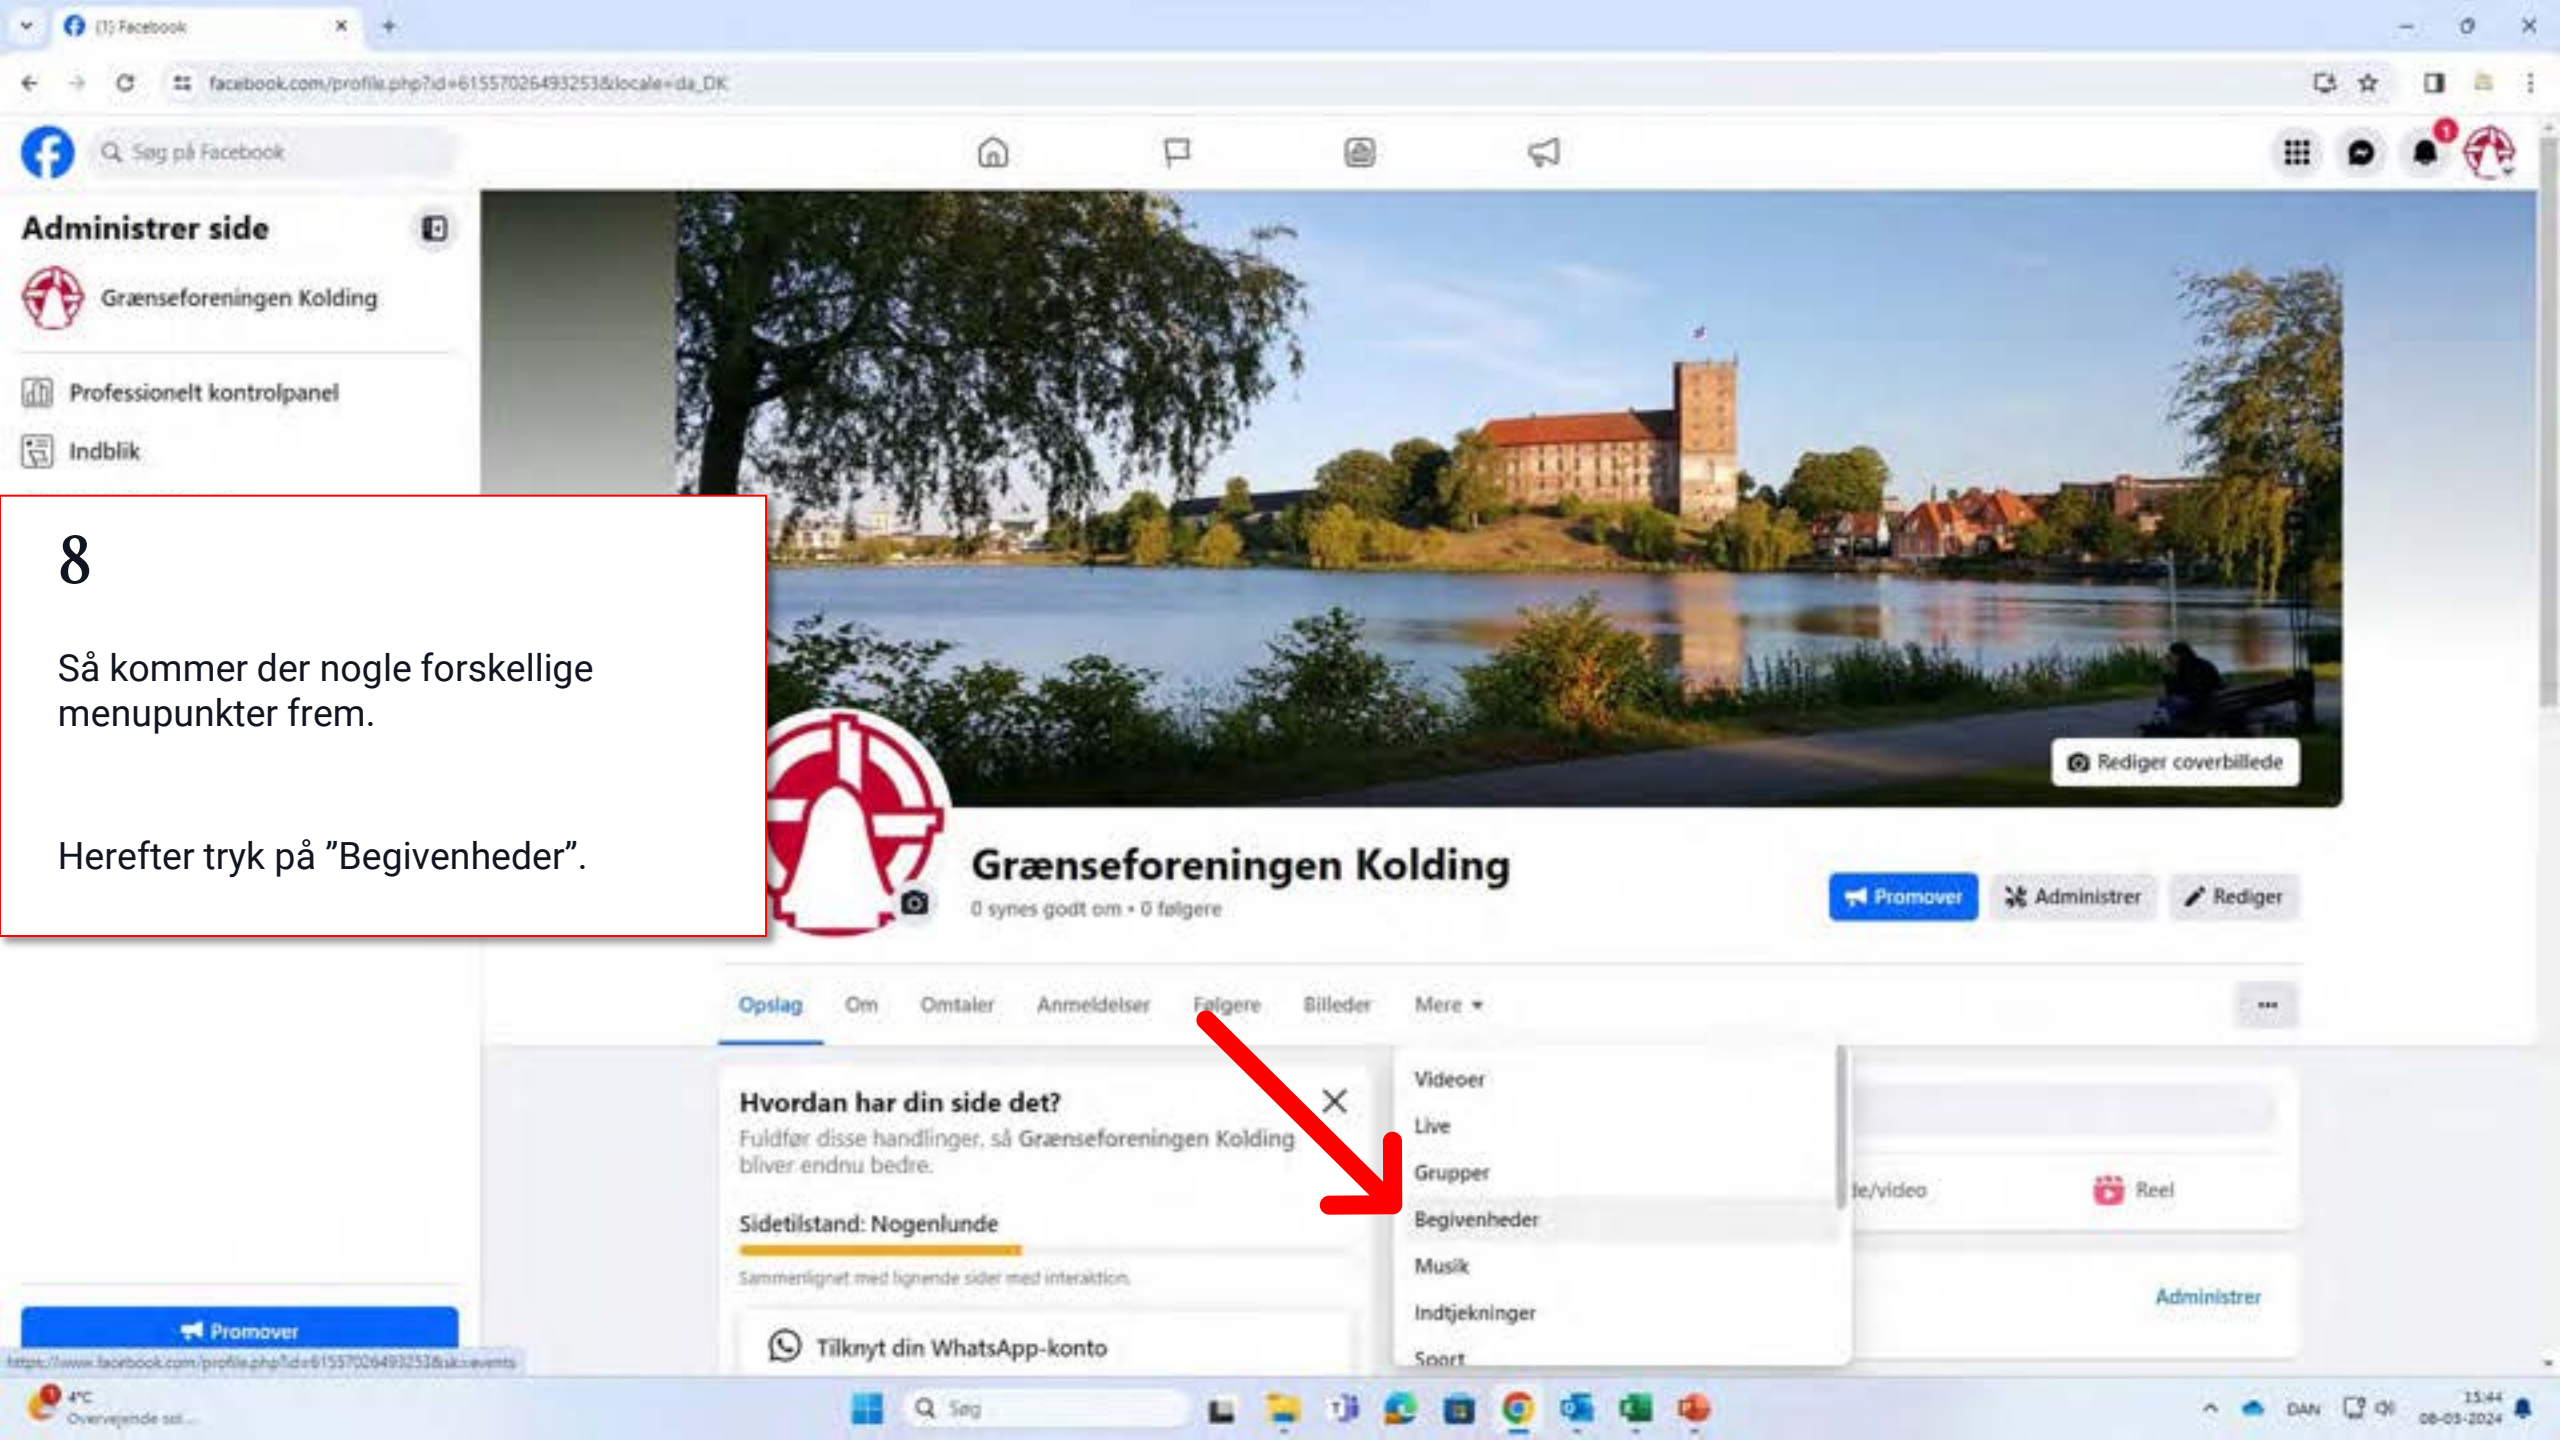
(1) Facebook

facebook.com/profile.php?id=61557026493253&locale=da_DK

Søg på Facebook

Administrer side

Grænseforeningen Kolding

Professionelt kontrolpanel

Indblik

8

Så kommer der nogle forskellige menupunkter frem.

Herefter tryk på "Begivenheder".

Rediger coverbillede

Grænseforeningen Kolding

0 synes godt om • 0 følgere

Promover

Administrer

Rediger

Opslag Om Omtaler Anmeldelser Følgere Billeder Mere

Hvordan har din side det?

Fuldfør disse handlinger, så Grænseforeningen Kolding bliver endnu bedre.

Sidetilstand: Nogenlunde

Sammenlignet med lignende sider med interaktion.

Tilknyt din WhatsApp-konto

Videoer
Live
Grupper
Begivenheder
Musik
Indtjekninger
Sport

le/video

Reel

Administrer

Promover

https://www.facebook.com/profile.php?id=61557026493253&sk=events

4°C
Overvejende sol...

Søg

DAN

15:44
08-03-2024